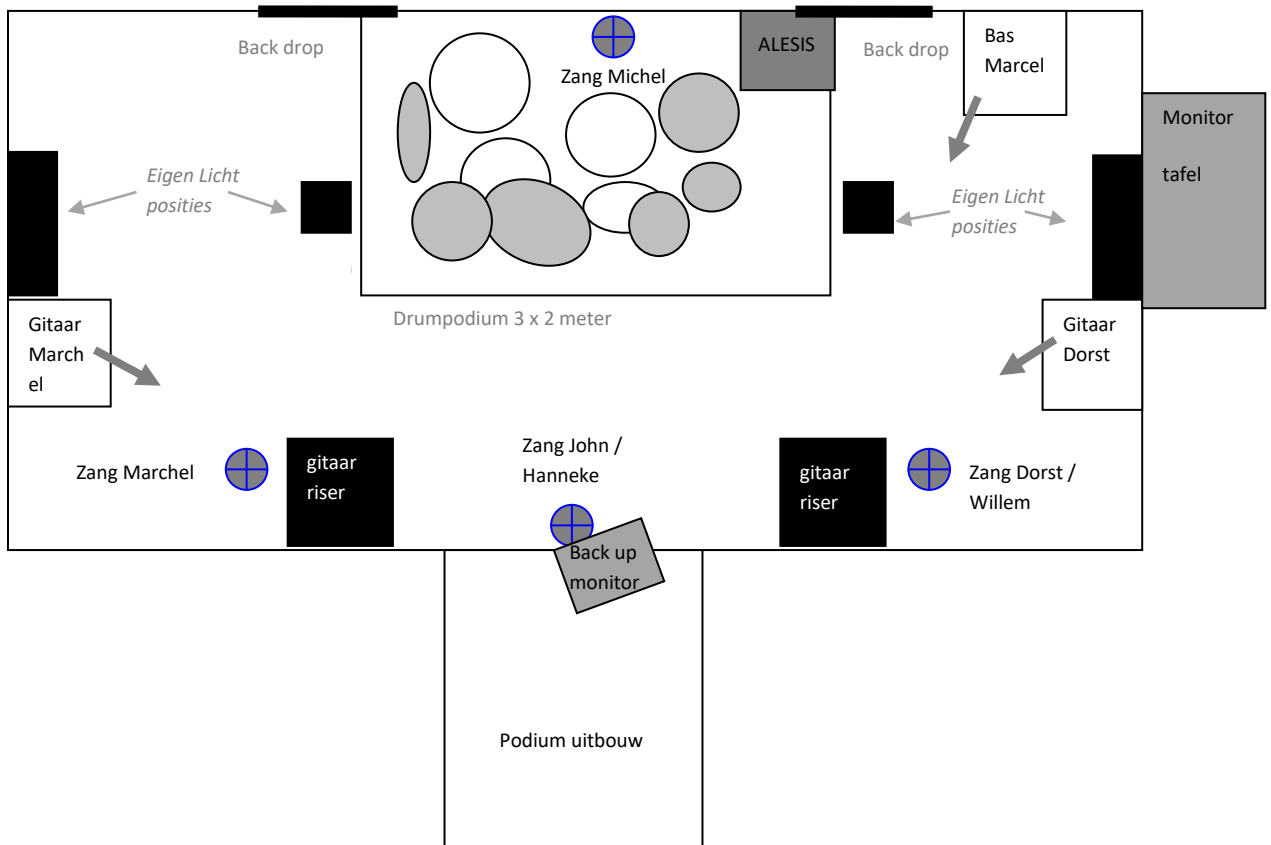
Back drop

Zang Michel

ALESIS

Back drop

Bas Marcel

Monitor tafel

Eigen Licht posities

Eigen Licht posities

Drumpodium 3 x 2 meter

Gitaar Marchel

Gitaar Dorst

Zang Marchel

gitaar riser

Zang John / Hanneke

gitaar riser

Zang Dorst / Willem

Back up monitor

Podium uitbouw